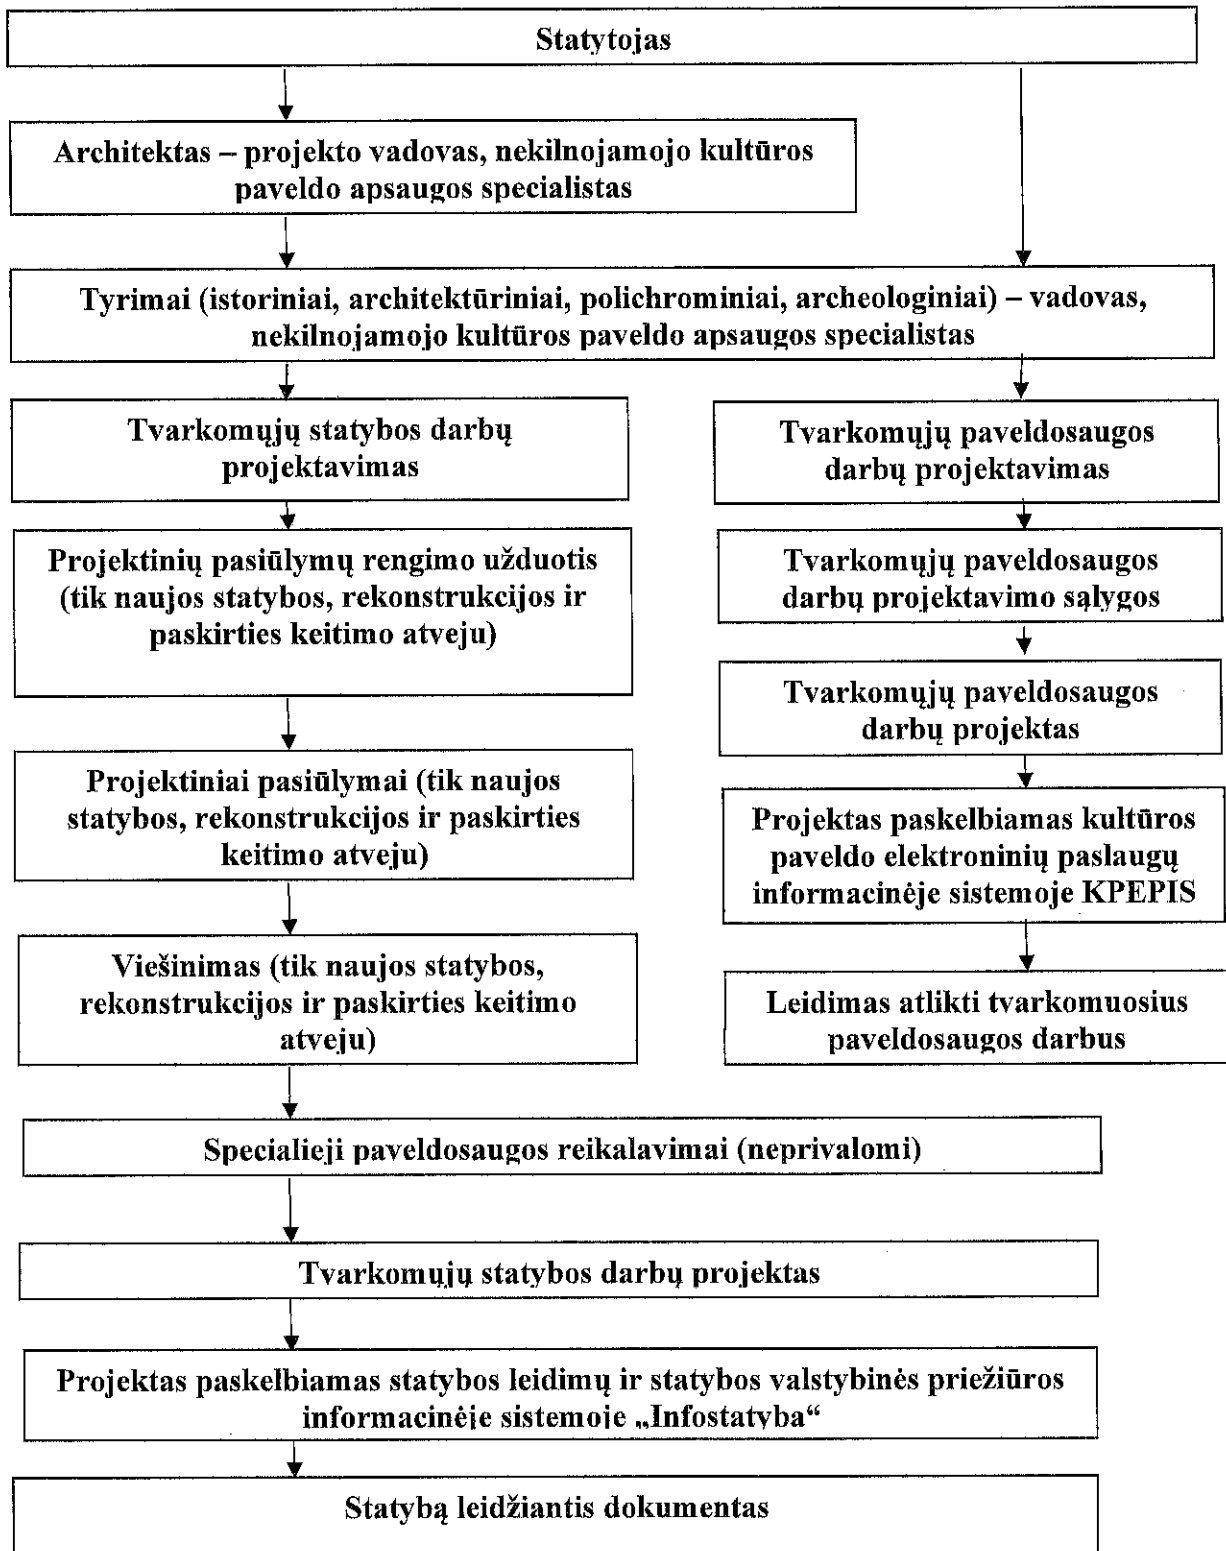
Statytojas

Architektas – projekto vadovas, nekilnojamojo kultūros paveldo apsaugos specialistas

Tyrimai (istoriniai, architektūriniai, polichrominiai, archeologiniai) – vadovas, nekilnojamojo kultūros paveldo apsaugos specialistas

Tvarkomųjų statybos darbų projektavimas

Projektinių pasiūlymų rengimo užduotis (tik naujos statybos, rekonstrukcijos ir paskirties keitimo atveju)

Projektiniai pasiūlymai (tik naujos statybos, rekonstrukcijos ir paskirties keitimo atveju)

Viešinimas (tik naujos statybos, rekonstrukcijos ir paskirties keitimo atveju)

Tvarkomųjų paveldosaugos darbų projektavimas

Tvarkomųjų paveldosaugos darbų projektavimo sąlygos

Tvarkomųjų paveldosaugos darbų projektas

Projektas paskelbiamas kultūros paveldo elektroninių paslaugų informacinėje sistemoje KPEPIS

Leidimas atlikti tvarkomuosius paveldosaugos darbus

Specialieji paveldosaugos reikalavimai (neprivalomi)

Tvarkomųjų statybos darbų projektas

Projektas paskelbiamas statybos leidimų ir statybos valstybinės priežiūros informacinėje sistemoje „Infostatyba"

Statybą leidžiantis dokumentas